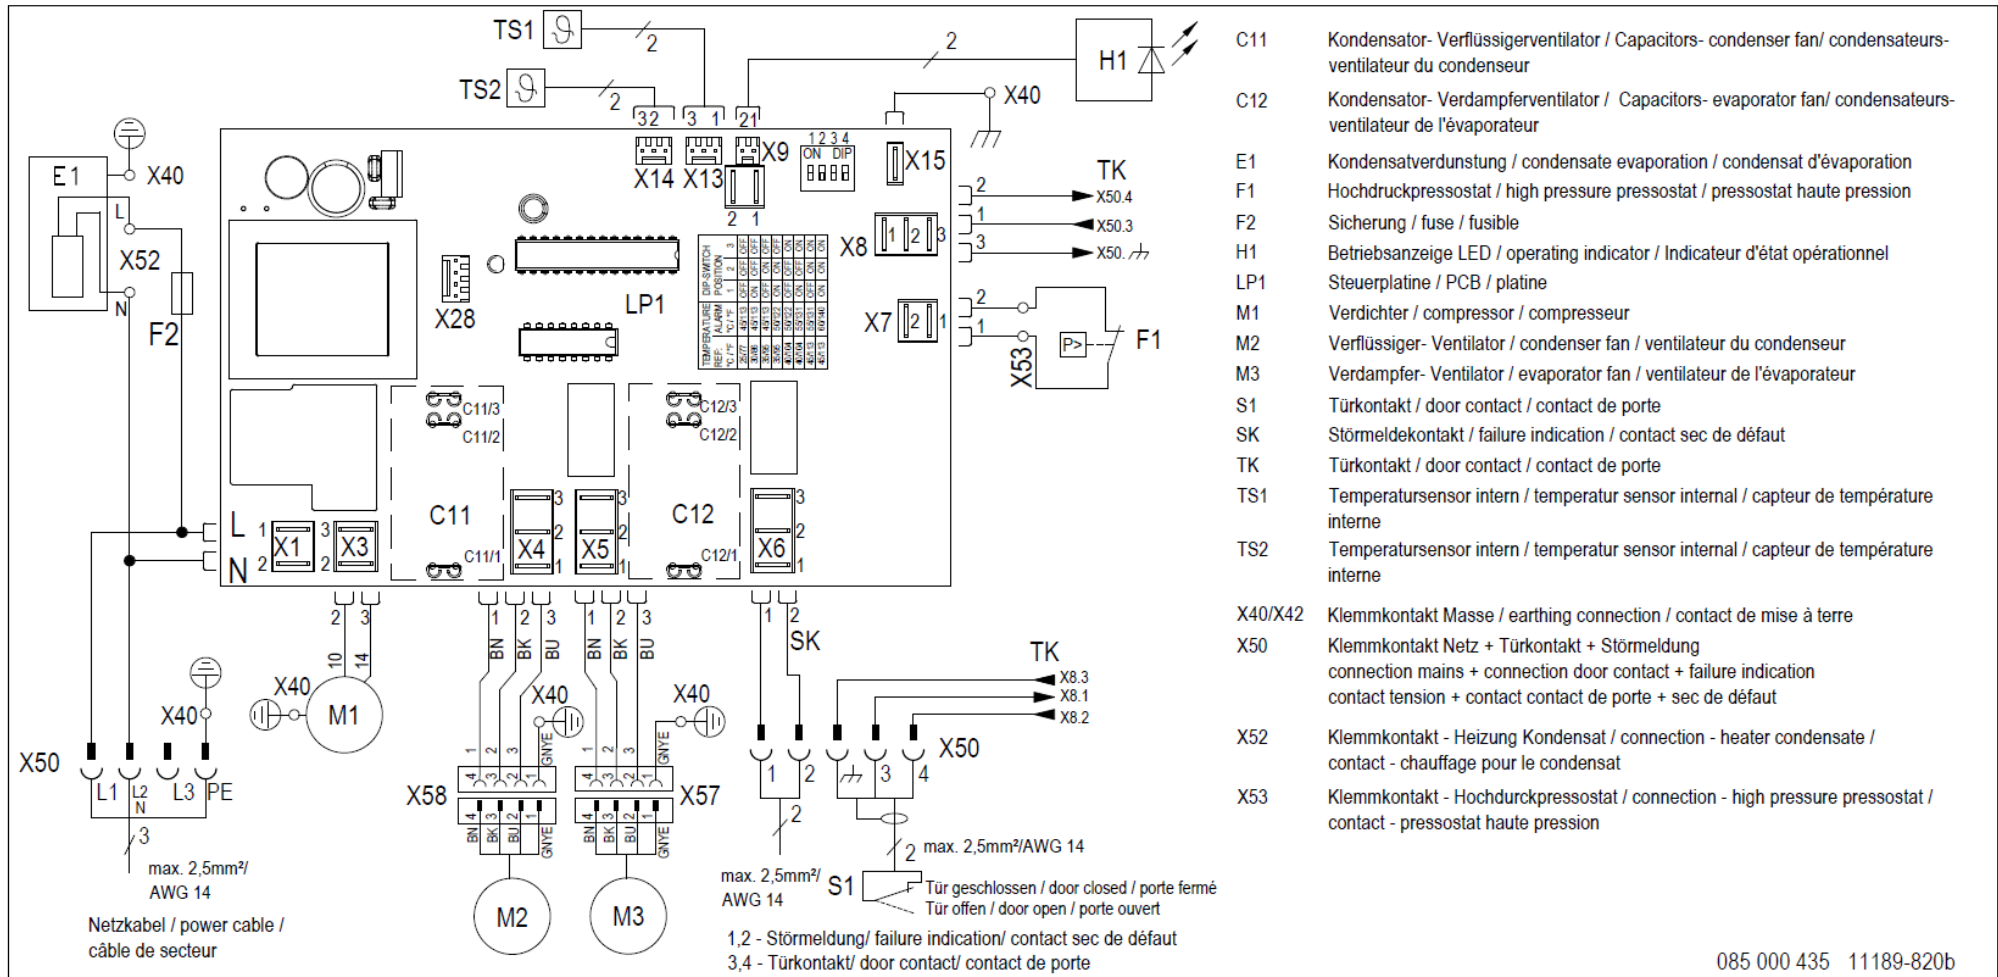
TS1
2
TS2
2
3 2
3 1
2 1
2
H1
X40
1 2 3 4
ON DIP
X14 X13 X9
X15
2 1
TK
2 X50.4
1 X50.3
3 X50.
X8
1 2 3
E1
X40
L
X52
N
F2
X28
LP1
X7
2 1
2
1
X53
P>
F1
C11/3
C11/2
C12/3
C12/2
C11
C12
C11/1
C12/1
L
N
1 X1
2
3 X3
2
X4
X5
X6
3
2
1
2 3
10 14
M1
X40
X40
1 2 3
BN BK BU
1 2 3
BN BK BU
X40
X40
1 2
SK
TK
X8.3
X8.1
X8.2
X50
L1 L2 N L3 PE
3
max. 2,5mm²/ AWG 14
Netzkabel / power cable / câble de secteur
X58
X57
M2
M3
1 2 3 4
GNYE
1 2 3 4
BN BK BU GNYE
X50
1 2 3 4
2
max. 2,5mm²/ AWG 14
2 max. 2,5mm²/AWG 14
S1
Tür geschlossen / door closed / porte fermé
Tür offen / door open / porte ouvert
1,2 - Störmeldung/ failure indication/ contact sec de défaut
3,4 - Türkontakt/ door contact/ contact de porte

| | |
|---|---|
| C11 | Kondensator- Verflüssigerventilator / Capacitors- condenser fan/ condensateurs-ventilateur du condenseur |
| C12 | Kondensator- Verdampferventilator / Capacitors- evaporator fan/ condensateurs-ventilateur de l'évaporateur |
| E1 | Kondensatverdunstung / condensate evaporation / condensat d'évaporation |
| F1 | Hochdruckpressostat / high pressure pressostat / pressostat haute pression |
| F2 | Sicherung / fuse / fusible |
| H1 | Betriebsanzeige LED / operating indicator / Indicateur d'état opérationnel |
| LP1 | Steuerplatine / PCB / platine |
| M1 | Verdichter / compressor / compresseur |
| M2 | Verflüssiger- Ventilator / condenser fan / ventilateur du condenseur |
| M3 | Verdampfer- Ventilator / evaporator fan / ventilateur de l'évaporateur |
| S1 | Türkontakt / door contact / contact de porte |
| SK | Störmeldekontakt / failure indication / contact sec de défaut |
| TK | Türkontakt / door contact / contact de porte |
| TS1 | Temperatursensor intern / temperatur sensor internal / capteur de température interne |
| TS2 | Temperatursensor intern / temperatur sensor internal / capteur de température interne |
| X40/X42 | Klemmkontakt Masse / earthing connection / contact de mise à terre |
| X50 | Klemmkontakt Netz + Türkontakt + Störmeldung connection mains + connection door contact + failure indication contact tension + contact contact de porte + sec de défaut |
| X52 | Klemmkontakt - Heizung Kondensat / connection - heater condensate / contact - chauffage pour le condensat |
| X53 | Klemmkontakt - Hochdurckpressostat / connection - high pressure pressostat / contact - pressostat haute pression |

085 000 435 11189-820b